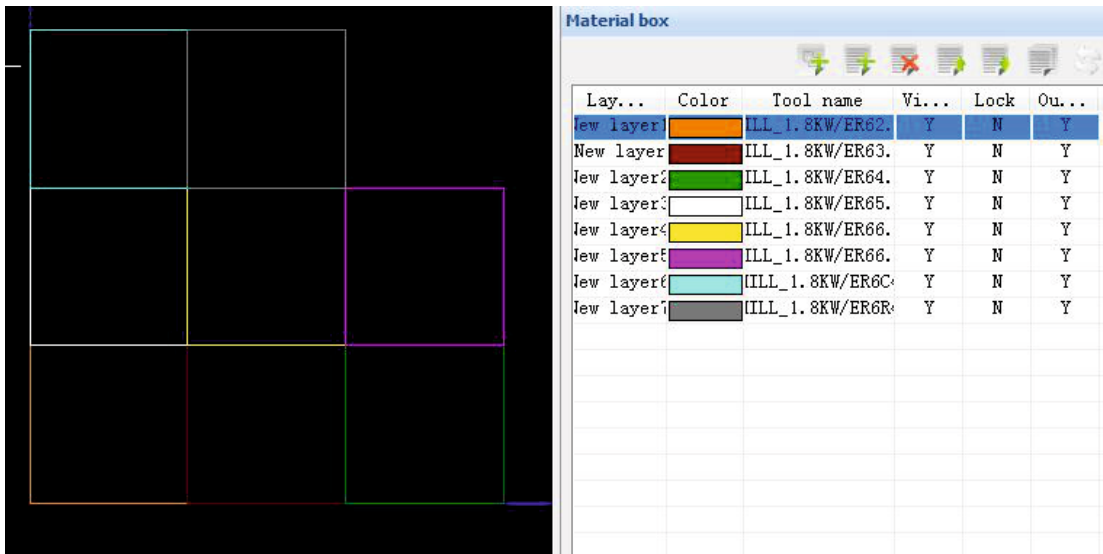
Material box

| Lay... | Color | Tool name | Vi... | Lock | Ou... |
|---|---|---|---|---|---|
| New layer1 | | ILL_1.8KW/ER62. | Y | N | Y |
| New layer | | ILL_1.8KW/ER63. | Y | N | Y |
| New layer2 | | ILL_1.8KW/ER64. | Y | N | Y |
| New layer3 | | ILL_1.8KW/ER65. | Y | N | Y |
| New layer4 | | ILL_1.8KW/ER66. | Y | N | Y |
| New layer5 | | ILL_1.8KW/ER66. | Y | N | Y |
| New layer6 | | IILL_1.8KW/ER6C | Y | N | Y |
| New layer7 | | IILL_1.8KW/ER6R | Y | N | Y |